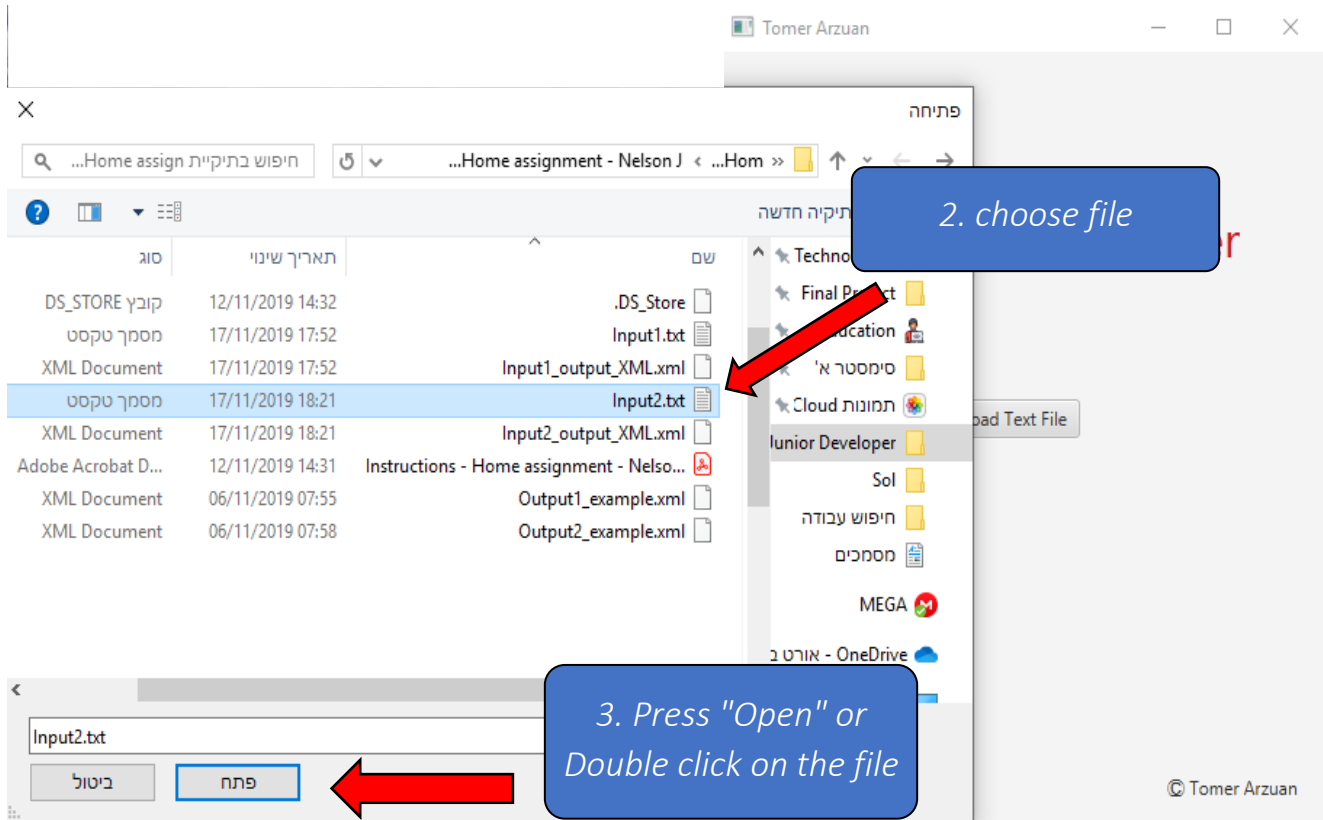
Tomer Arzuan

פתיחה

...Home assignment - Nelson J › ...Hom »

חיפוש בתיקיית ...Home assign

תיקיה חדשה

2. choose file

שם | תאריך שינוי | סוג
---|---|---
.DS_Store | 12/11/2019 14:32 | קובץ DS_STORE
Input1.txt | 17/11/2019 17:52 | מסמך טקסט
Input1_output_XML.xml | 17/11/2019 17:52 | XML Document
Input2.txt | 17/11/2019 18:21 | מסמך טקסט
Input2_output_XML.xml | 17/11/2019 18:21 | XML Document
Instructions - Home assignment - Nelso... | 12/11/2019 14:31 | Adobe Acrobat D...
Output1_example.xml | 06/11/2019 07:55 | XML Document
Output2_example.xml | 06/11/2019 07:58 | XML Document

Techno
Final Project
Education
סימסטר א'
תמונות iCloud
Junior Developer
Sol
חיפוש עבודה
מסמכים
MEGA
OneDrive - אורט ב

r

oad Text File

Input2.txt

3. Press "Open" or Double click on the file

ביטול
פתח

© Tomer Arzuan